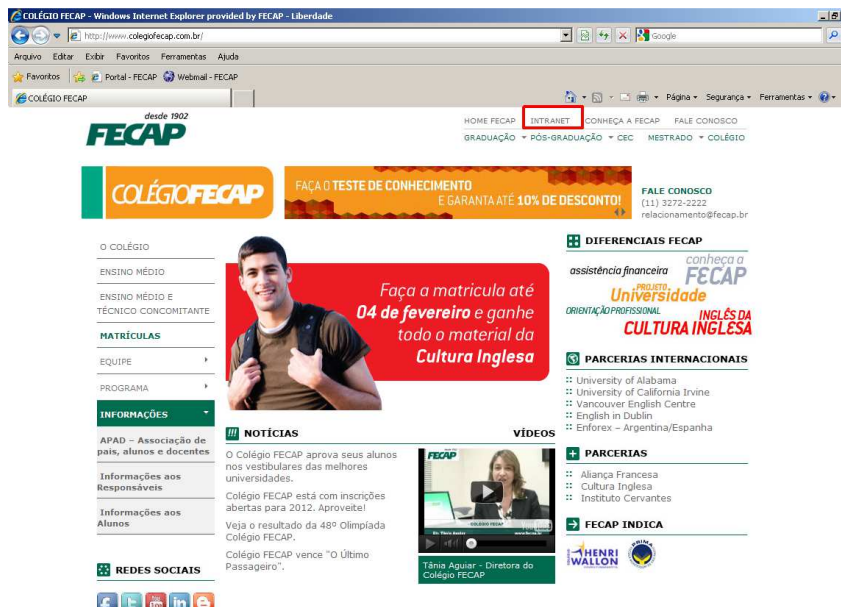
COLÉGIO FECAP - Windows Internet Explorer provided by FECAP - Liberdade

http://www.colegiofecap.com.br/

Google

Arquivo Editar Exibir Favoritos Ferramentas Ajuda

Favoritos Portal - FECAP Webmail - FECAP

COLÉGIO FECAP

Página Segurança Ferramentas

desde 1902
FECAP

HOME FECAP INTRANET CONHEÇA A FECAP FALE CONOSCO
GRADUAÇÃO PÓS-GRADUAÇÃO CEC MESTRADO COLÉGIO

COLÉGIOFECAP

FAÇA O TESTE DE CONHECIMENTO
E GARANTA ATÉ 10% DE DESCONTO!

FALE CONOSCO
(11) 3272-2222
relacionamento@fecap.br

O COLÉGIO
ENSINO MÉDIO
ENSINO MÉDIO E TÉCNICO CONCOMITANTE
MATRÍCULAS
EQUIPE
PROGRAMA
INFORMAÇÕES
APAD – Associação de pais, alunos e docentes
Informações aos Responsáveis
Informações aos Alunos

Faça a matricula até 04 de fevereiro e ganhe todo o material da Cultura Inglesa

DIFERENCIAIS FECAP
assistência financeira
conheça a FECAP
PROJETO Universidade
ORIENTAÇÃO PROFISSIONAL
INGLÊS DA CULTURA INGLESA

PARCERIAS INTERNACIONAIS
University of Alabama
University of California Irvine
Vancouver English Centre
English in Dublin
Enforex – Argentina/Espanha

NOTÍCIAS
O Colégio FECAP aprova seus alunos nos vestibulares das melhores universidades.
Colégio FECAP está com inscrições abertas para 2012. Aproveite!
Veja o resultado da 48º Olimpíada Colégio FECAP.
Colégio FECAP vence "O Último Passageiro".

VÍDEOS
FECAP
Tânia Aguiar - Diretora do Colégio FECAP

PARCERIAS
Aliança Francesa
Cultura Inglesa
Instituto Cervantes

FECAP INDICA
HENRI WALLON
PRIMA

REDES SOCIAIS